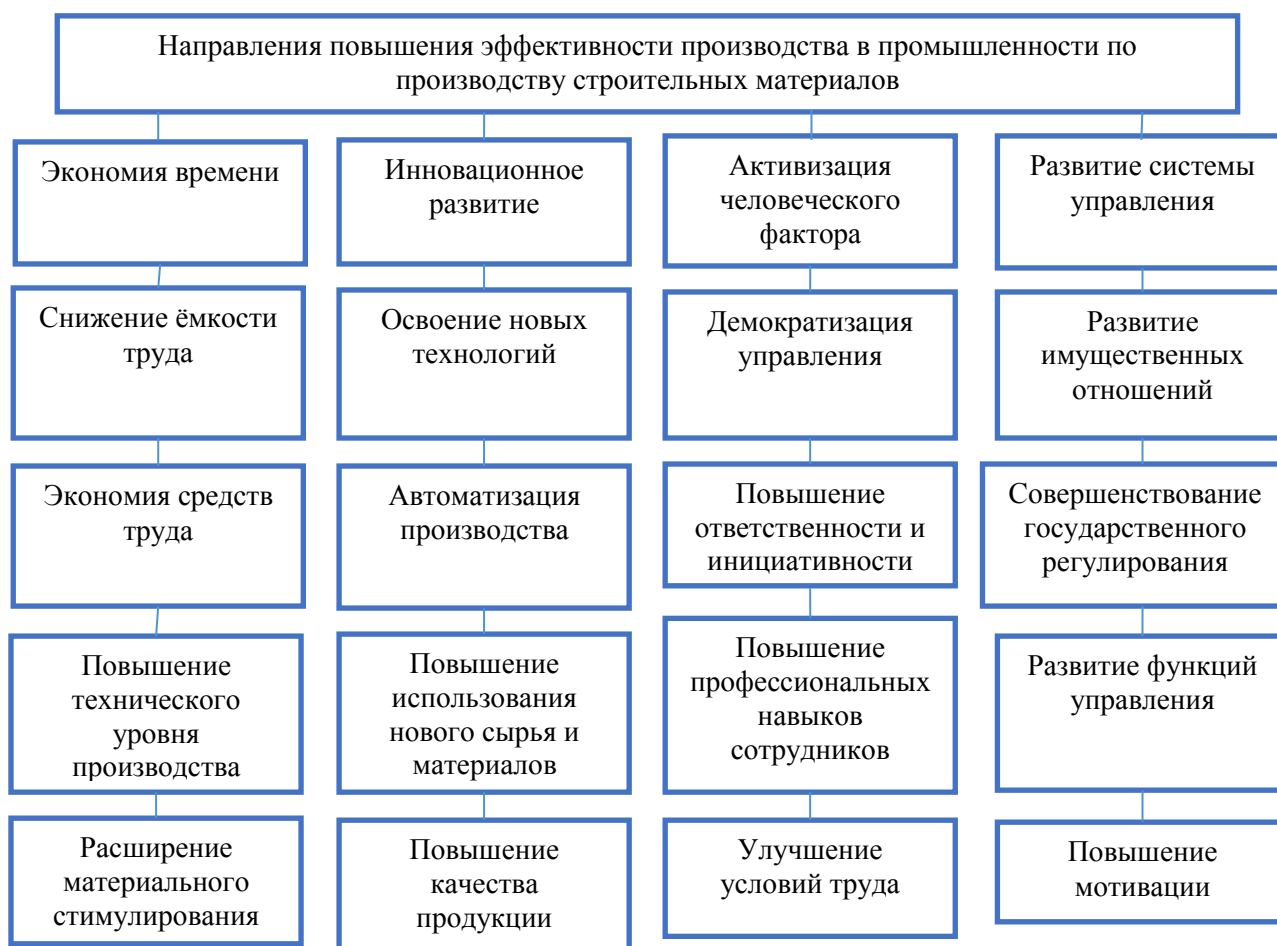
Направления повышения эффективности производства в промышленности по производству строительных материалов

Экономия времени

Снижение ёмкости труда

Экономия средств труда

Повышение технического уровня производства

Расширение материального стимулирования

Инновационное развитие

Освоение новых технологий

Автоматизация производства

Повышение использования нового сырья и материалов

Повышение качества продукции

Активизация человеческого фактора

Демократизация управления

Повышение ответственности и инициативности

Повышение профессиональных навыков сотрудников

Улучшение условий труда

Развитие системы управления

Развитие имущественных отношений

Совершенствование государственного регулирования

Развитие функций управления

Повышение мотивации